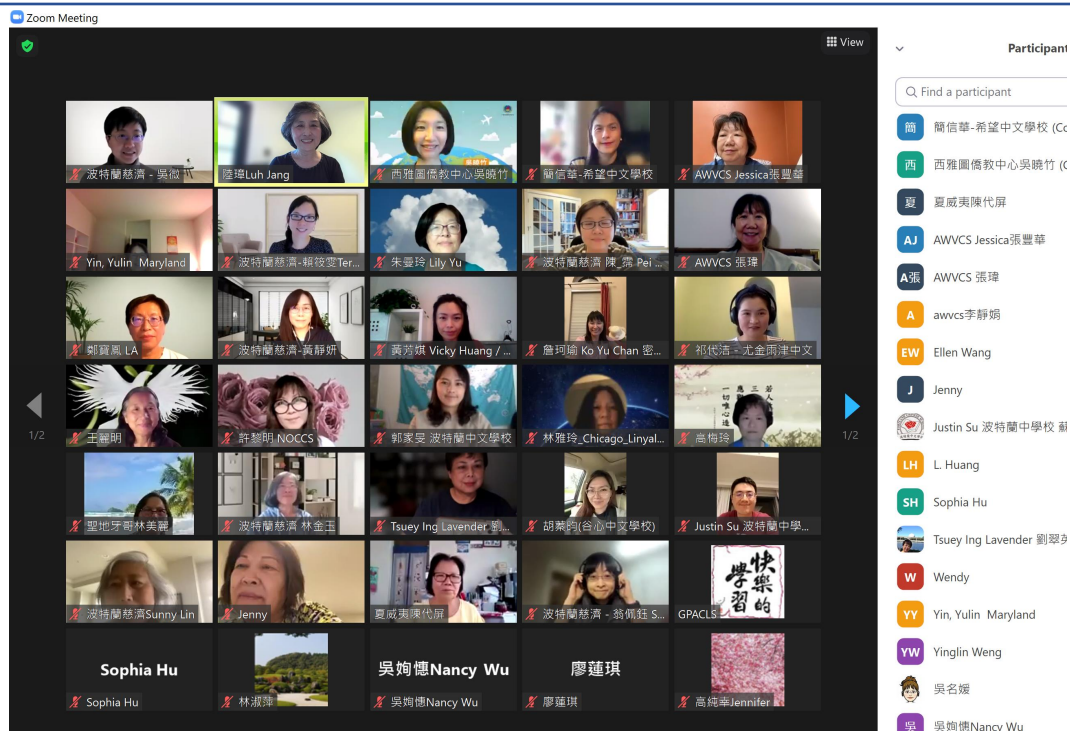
Zoom Meeting

View

波特蘭慈濟 - 吳微

陸瑋Luh Jang

西雅圖僑教中心吳曉竹

簡信華-希望中文學校

AWVCS Jessica張豐華

Yin, Yulin Maryland

波特蘭慈濟-賴筱雯Ter...

朱曼玲 Lily Yu

波特蘭慈濟 陳_霈 Pei ...

AWVCS 張瑋

鄭寶鳳 LA

波特蘭慈濟-黃靜妍

黃若琪 Vicky Huang / ...

詹珂瑜 Ko Yu Chan 密...

祁代浩 - 尤金雨津中文

1/2

王麗明

許黎明 NOCCS

郭家旻 波特蘭中文學校

林雅玲_Chicago_Linyal...

高悔玲

1/2

聖地牙哥林美麗

波特蘭慈濟 林金玉

Tsuey Ing Lavender 劉...

胡蒸昀(谷心中文學校)

Justin Su 波特蘭中學...

波特蘭慈濟Sunny Lin

Jenny

夏威夷陳代屏

波特蘭慈濟 - 翁佩廷 S...

快樂的學習

GPACLS

Sophia Hu

Sophia Hu

林淑萍

吳姁憓Nancy Wu

吳姁憓Nancy Wu

廖蓮琪

廖蓮琪

高純幸Jennifer

Participant

Find a participant

簡 簡信華-希望中文學校 (Co

西 西雅圖僑教中心吳曉竹 (C

夏 夏威夷陳代屏

AJ AWVCS Jessica張豐華

A張 AWVCS 張瑋

A awvcs李靜娟

EW Ellen Wang

J Jenny

Justin Su 波特蘭中學校 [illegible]

LH L. Huang

SH Sophia Hu

Tsuey Ing Lavender 劉翠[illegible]

W Wendy

YY Yin, Yulin Maryland

YW Yinglin Weng

吳名媛

吳 吳姁憓Nancy Wu